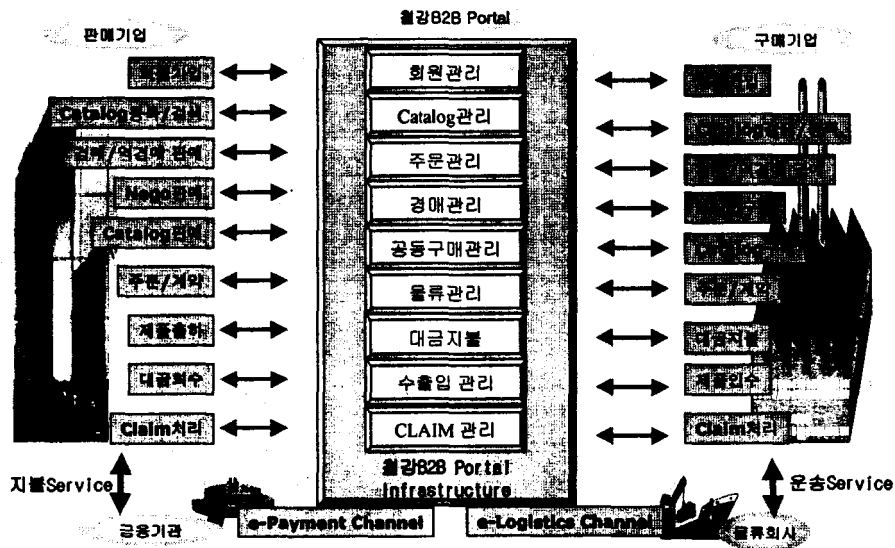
철강B2B Portal

판매기업

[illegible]기업

Catalog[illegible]/검색

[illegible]/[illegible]관리

Nego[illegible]

Catalog관리

주문/계약

제품출하

대금회수

Claim처리

회원관리

Catalog관리

주문관리

경매관리

공동구매관리

물류관리

대금지불

수출입 관리

CLAIM 관리

철강B2B Portal Infrastructure

구매기업

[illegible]

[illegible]

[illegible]

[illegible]

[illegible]

주문/계약

대금지불

제품회수

Claim처리

지불Service

금융기관

e-Payment Channel

e-Logistics Channel

운송Service

물류회사